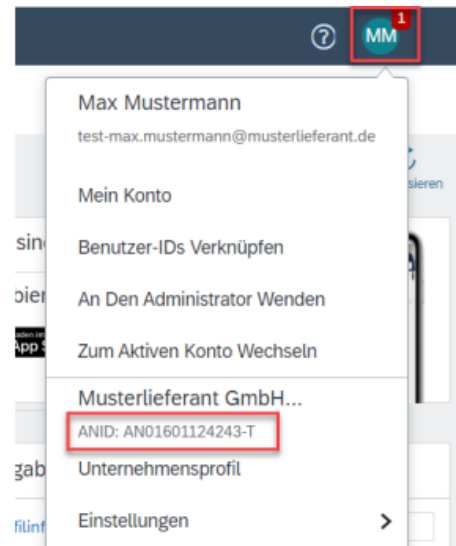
?
MM
1

Max Mustermann
test-max.mustermann@musterlieferant.de

Mein Konto

Benutzer-IDs Verknüpfen

An Den Administrator Wenden

Zum Aktiven Konto Wechseln

Musterlieferant GmbH...
ANID: AN01601124243-T

Unternehmensprofil

Einstellungen

sin
pier
App
gab
filinf
sieren